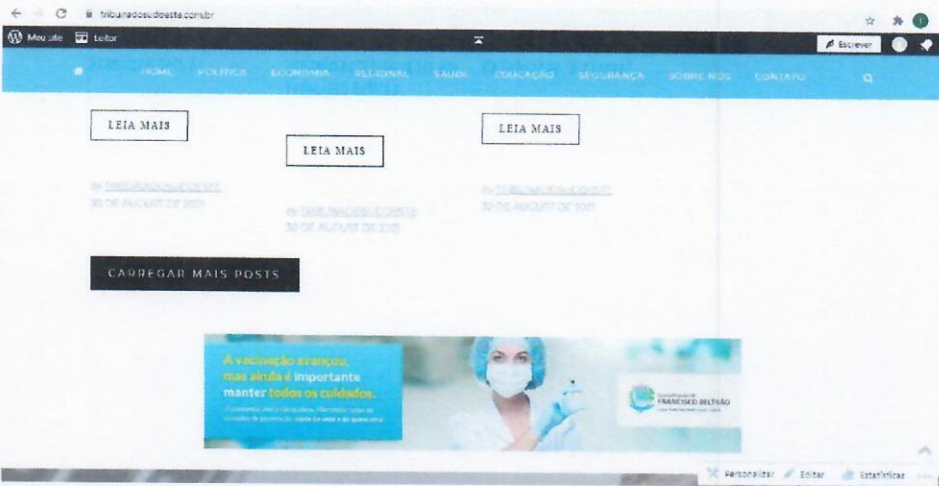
tribunadosudoeste.com.br

Meu site Leitor

Escrever

HOME POLÍTICA ECONOMIA REGIONAL SAÚDE EDUCAÇÃO SEGURANÇA SOBRE NÓS CONTATO

LEIA MAIS

LEIA MAIS

LEIA MAIS

By TRIBUNADOSUDOESTE
30 DE AUGUST DE 2021

By TRIBUNADOSUDOESTE
30 DE AUGUST DE 2021

By TRIBUNADOSUDOESTE
30 DE AUGUST DE 2021

CARREGAR MAIS POSTS

A vacinação avançou, mas ainda é importante manter todos os cuidados.

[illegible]

FRANCISCO BELTRÃO

Personalizar Editar Estatísticas